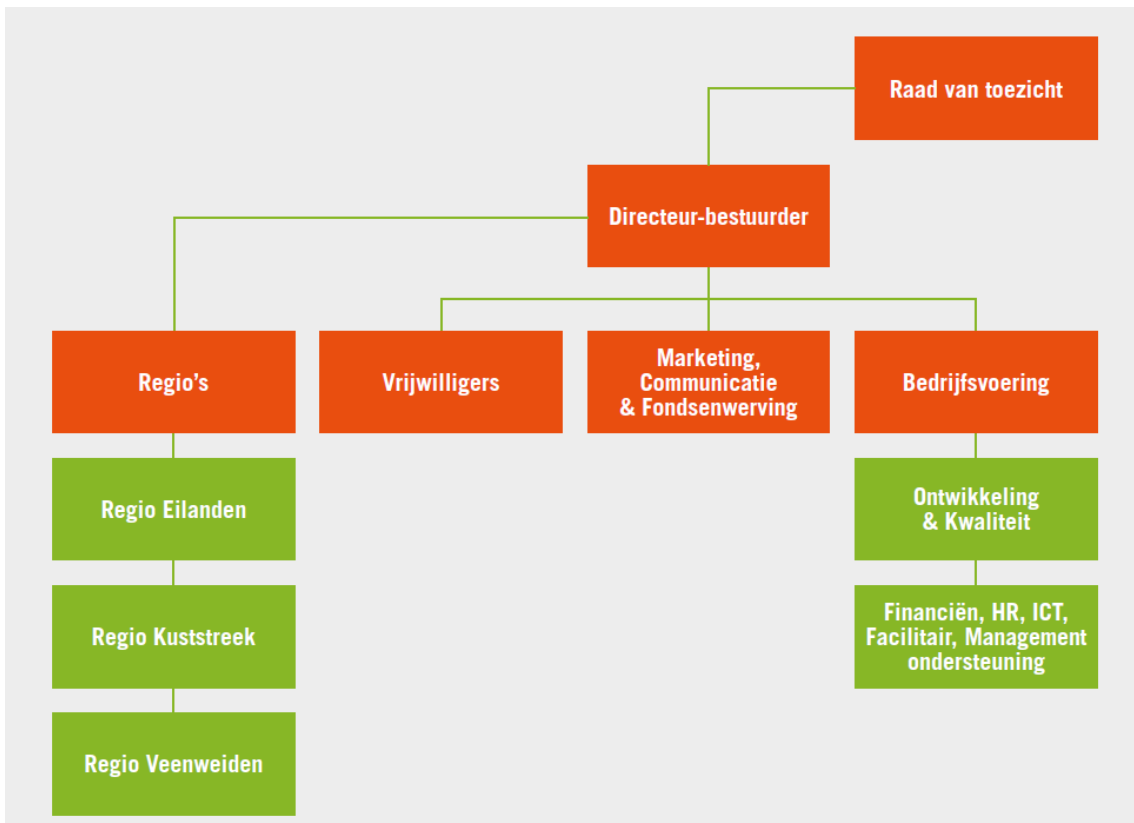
Raad van toezicht

Directeur-bestuurder

Regio's

Vrijwilligers

Marketing, Communicatie & Fondsenwerving

Bedrijfsvoering

Regio Eilanden

Regio Kuststreek

Regio Veenweiden

Ontwikkeling & Kwaliteit

Financiën, HR, ICT, Facilitair, Management ondersteuning